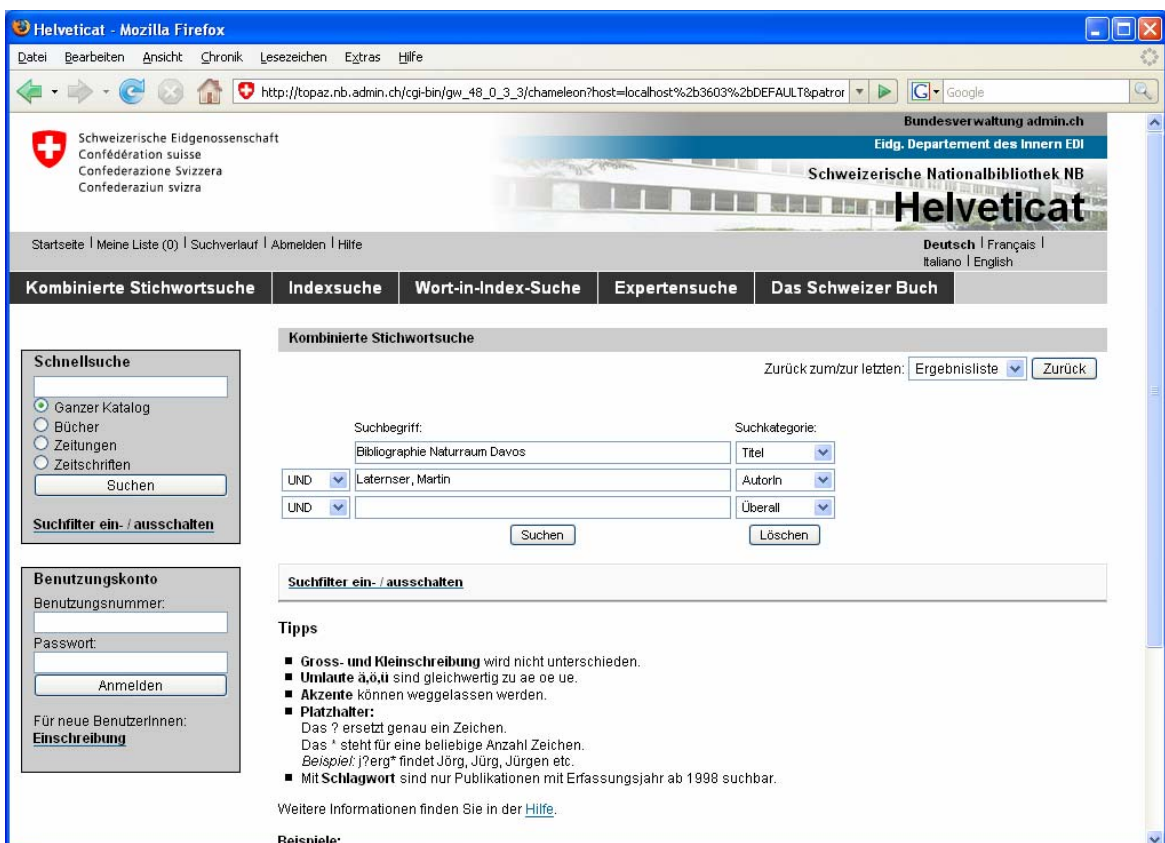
Helveticat - Mozilla Firefox

Datei Bearbeiten Ansicht Chronik Lesezeichen Extras Hilfe

http://topaz.nb.admin.ch/cgi-bin/gw_48_0_3_3/chameleon?host=localhost%2b3603%2bDEFAULT&patror

Google

Schweizerische Eidgenossenschaft
Confédération suisse
Confederazione Svizzera
Confederaziun svizra

Bundesverwaltung admin.ch
Eidg. Departement des Innern EDI
Schweizerische Nationalbibliothek NB
Helveticat

Startseite | Meine Liste (0) | Suchverlauf | Abmelden | Hilfe

Deutsch | Français | Italiano | English

Kombinierte Stichwortsuche | Indexsuche | Wort-in-Index-Suche | Expertensuche | Das Schweizer Buch

Schnellsuche
Ganzer Katalog
Bücher
Zeitungen
Zeitschriften
Suchen
Suchfilter ein- / ausschalten

Benutzungskonto
Benutzungsnummer:
Passwort:
Anmelden
Für neue BenutzerInnen:
Einschreibung

Kombinierte Stichwortsuche

Zurück zum/zur letzten: Ergebnisliste Zurück

Suchbegriff:
Suchkategorie:
Bibliographie Naturraum Davos
Titel
UND Laternser, Martin
AutorIn
UND
Überall
Suchen
Löschen

Suchfilter ein- / ausschalten

Tipps

■ Gross- und Kleinschreibung wird nicht unterschieden.
■ Umlaute ä,ö,ü sind gleichwertig zu ae oe ue.
■ Akzente können weggelassen werden.
■ Platzhalter:
Das ? ersetzt genau ein Zeichen.
Das * steht für eine beliebige Anzahl Zeichen.
Beispiel: j?erg* findet Jörg, Jürg, Jürgen etc.
■ Mit Schlagwort sind nur Publikationen mit Erfassungsjahr ab 1998 suchbar.

Weitere Informationen finden Sie in der Hilfe.

Beispiele: